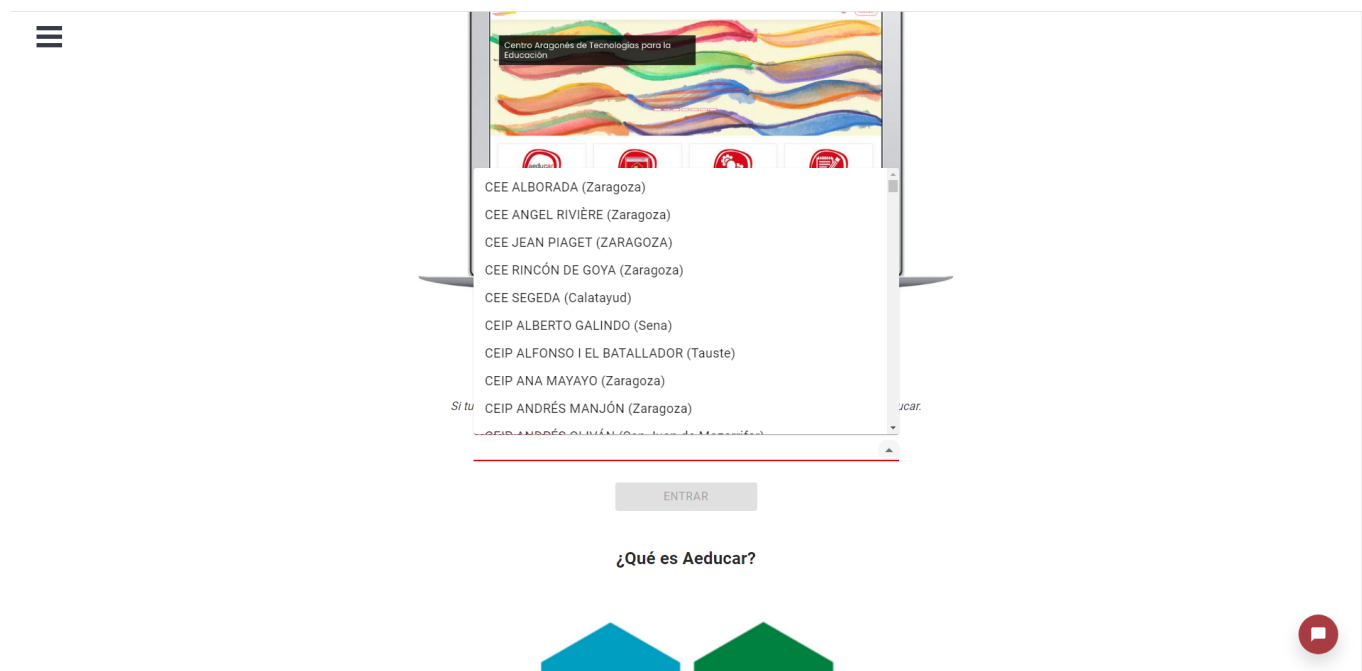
Centro Aragonés de Tecnologías para la Educación

CEE ALBORADA (Zaragoza)
CEE ANGEL RIVIÈRE (Zaragoza)
CEE JEAN PIAGET (ZARAGOZA)
CEE RINCÓN DE GOYA (Zaragoza)
CEE SEGEDA (Calatayud)
CEIP ALBERTO GALINDO (Sena)
CEIP ALFONSO I EL BATALLADOR (Tauste)
CEIP ANA MAYAYO (Zaragoza)
CEIP ANDRÉS MANJÓN (Zaragoza)
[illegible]

Si tu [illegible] ucar.

ENTRAR

¿Qué es Aeducar?